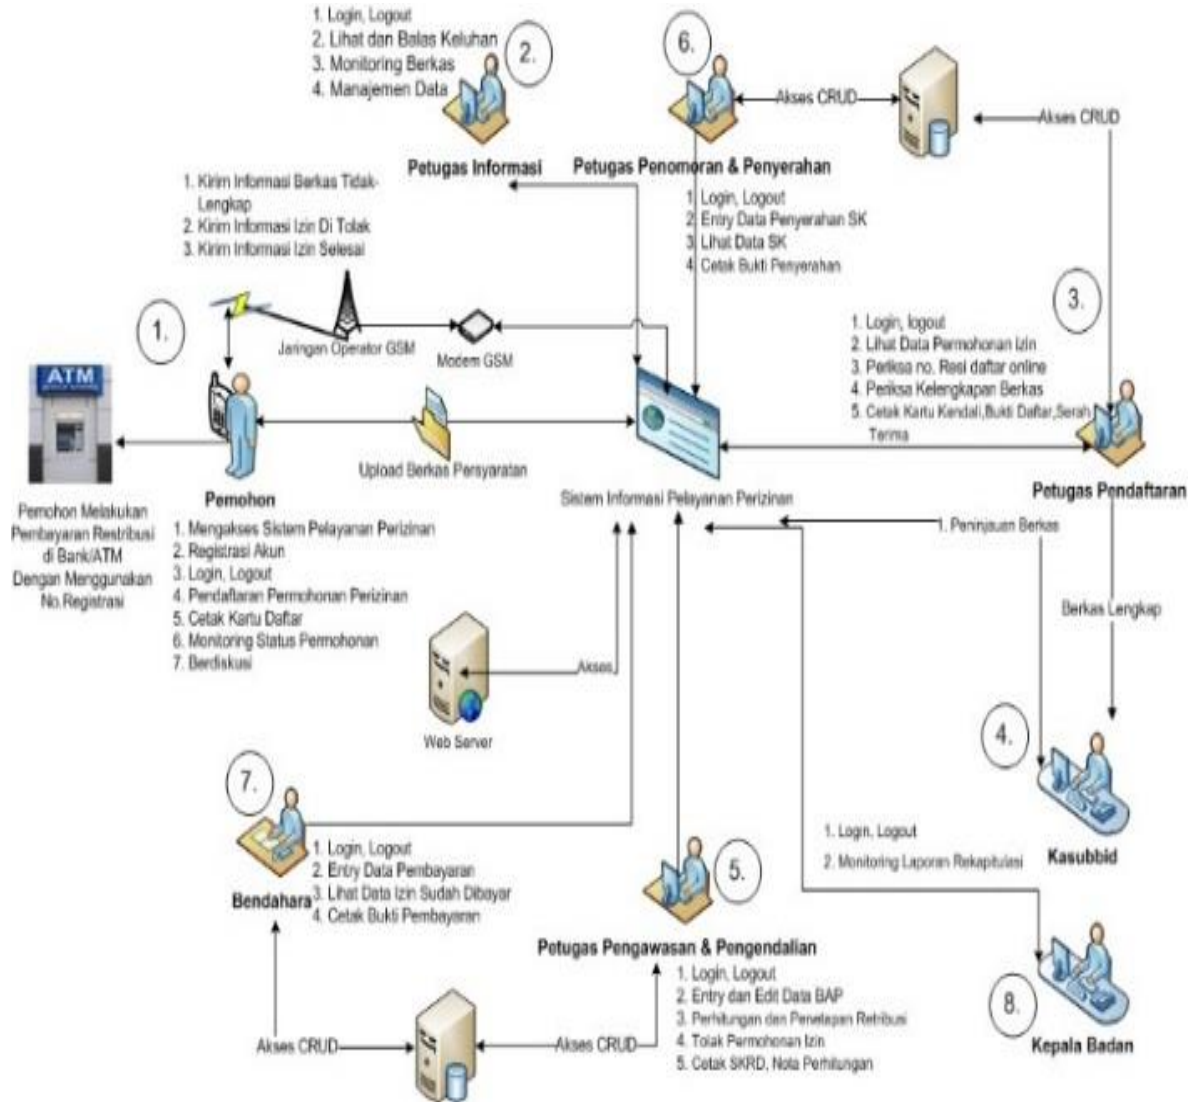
1. Login, Logout
2. Lihat dan Balas Keluhan
3. Monitoring Berkas
4. Manajemen Data

2.

Petugas Informasi

6.

Akses CRUD

Akses CRUD

Petugas Penomoran & Penyerahan

1. Login, Logout
2. Entry Data Penyerahan SK
3. Lihat Data SK
4. Cetak Bukti Penyerahan

1. Kirim Informasi Berkas Tidak-Lengkap
2. Kirim Informasi Izin Di Tolak
3. Kirim Informasi Izin Selesai

1.

Jaringan Operator GSM

Modem GSM

3.

1. Login, logout
2. Lihat Data Permohonan Izin
3. Periksa no. Resi daftar online
4. Periksa Kelengkapan Berkas
5. Cetak Kartu Kendali,Bukti Daftar,Serah Terima

ATM

Upload Berkas Persyaratan

Sistem Informasi Pelayanan Perizinan

Petugas Pendaftaran

Pemohon Melakukan Pembayaran Restribusi di Bank/ATM Dengan Menggunakan No.Registrasi

Pemohon

1. Mengakses Sistem Pelayanan Perizinan
2. Registrasi Akun
3. Login, Logout
4. Pendaftaran Permohonan Perizinan
5. Cetak Kartu Daftar
6. Monitoring Status Permohonan
7. Berdiskusi

1. Peninjauan Berkas

Berkas Lengkap

Akses

Web Server

4.

7.

1. Login, Logout
2. Entry Data Pembayaran
3. Lihat Data Izin Sudah Dibayar
4. Cetak Bukti Pembayaran

Bendahara

5.

1. Login, Logout

2. Monitoring Laporan Rekapitulasi

Kasubbid

Petugas Pengawasan & Pengendalian

1. Login, Logout
2. Entry dan Edit Data BAP
3. Perhitungan dan Penetapan Retribusi
4. Tolak Permohonan Izin
5. Cetak SKRD, Nota Perhitungan

8.

Kepala Badan

Akses CRUD

Akses CRUD